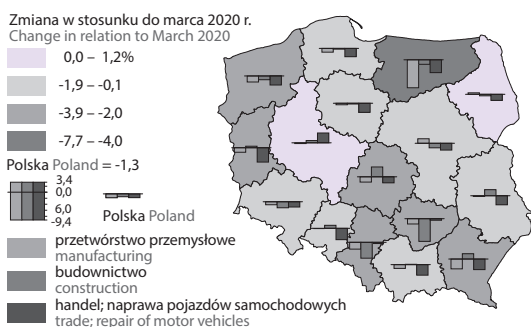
Zmiana w stosunku do marca 2020 r.
Change in relation to March 2020

0,0 – 1,2%

-1,9 – -0,1

-3,9 – -2,0

-7,7 – -4,0

Polska Poland = -1,3

3,4
0,0
6,0
-9,4

Polska Poland

przetwórstwo przemysłowe
manufacturing

budownictwo
construction

handel; naprawa pojazdów samochodowych
trade; repair of motor vehicles